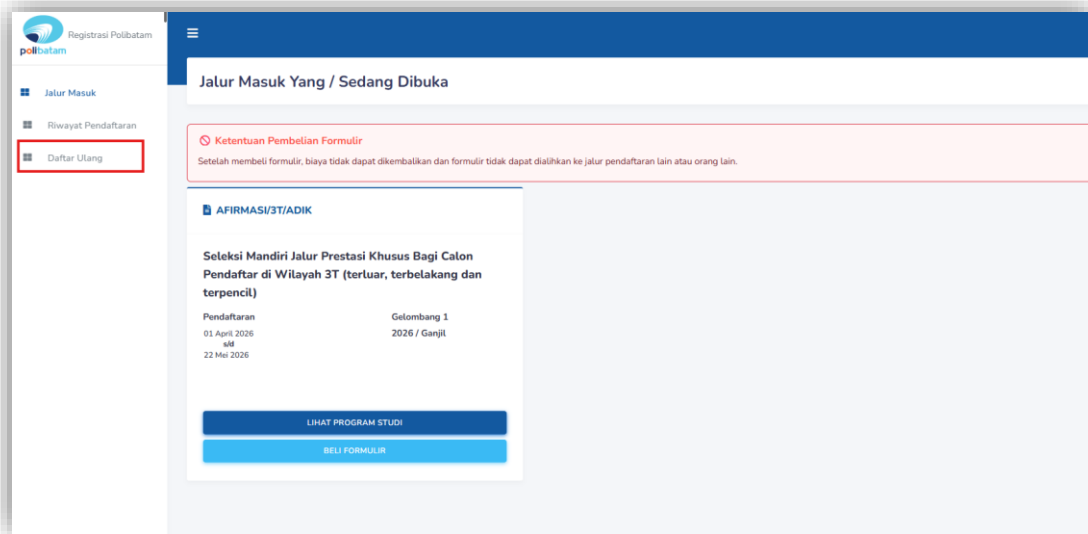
polibatam Registrasi Polibatam

Jalur Masuk

Riwayat Pendaftaran

Daftar Ulang

Jalur Masuk Yang / Sedang Dibuka

Ketentuan Pembelian Formulir

Setelah membeli formulir, biaya tidak dapat dikembalikan dan formulir tidak dapat dialihkan ke jalur pendaftaran lain atau orang lain.

AFIRMASI/3T/ADIK

Seleksi Mandiri Jalur Prestasi Khusus Bagi Calon Pendaftar di Wilayah 3T (terluar, terbelakang dan terpencil)

Pendaftaran

01 April 2026
s/d
22 Mei 2026

Gelombang 1

2026 / Ganjil

LIHAT PROGRAM STUDI

BELI FORMULIR